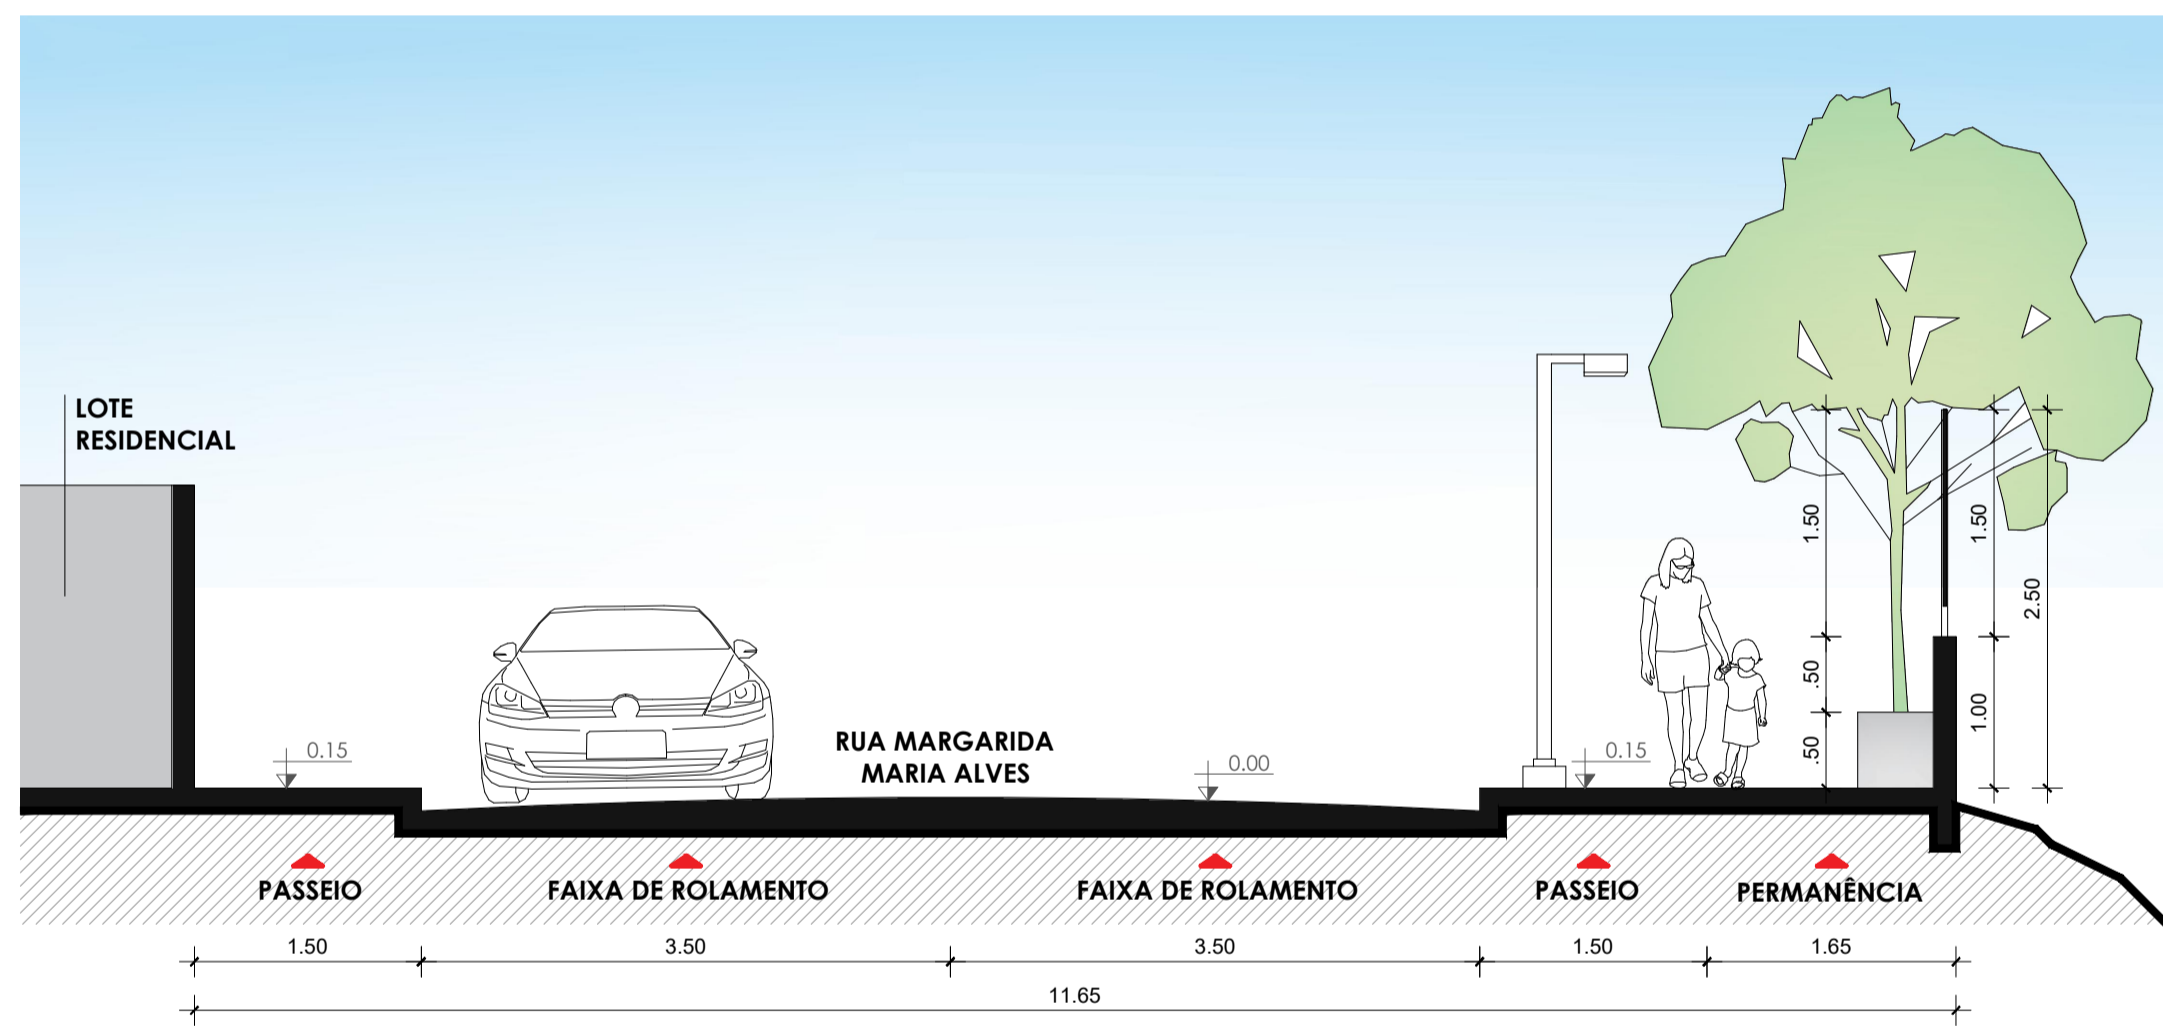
LOTE RESIDENCIAL

0.15

RUA MARGARIDA MARIA ALVES

0.00

0.15

1.50

.50

.50

1.50

1.00

2.50

PASSEIO

FAIXA DE ROLAMENTO

FAIXA DE ROLAMENTO

PASSEIO

PERMANÊNCIA

1.50

3.50

3.50

1.50

1.65

11.65